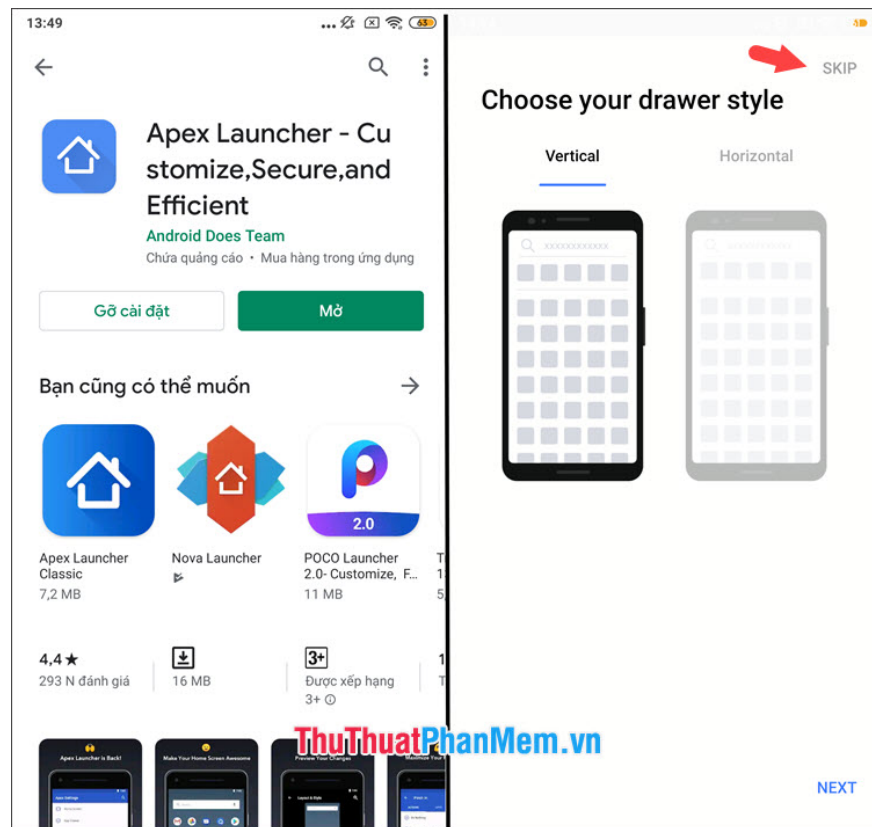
13:49

Apex Launcher - Customize,Secure,and Efficient

Android Does Team

Chứa quảng cáo • Mua hàng trong ứng dụng

Gỡ cài đặt

Mở

Bạn cũng có thể muốn

Apex Launcher Classic
7,2 MB

Nova Launcher

2.0

POCO Launcher 2.0- Customize, F...
11 MB

4,4★
293 N đánh giá

16 MB

3+
Được xếp hạng 3+

Apex Launcher is Back!

Make Your Home Screen Awesome

Preview Your Changes

Maximize Your

SKIP

Choose your drawer style

Vertical

Horizontal

xxxxxxxxxxxx

xxxxxxxxxxxx

ThuThuatPhanMem.vn

NEXT